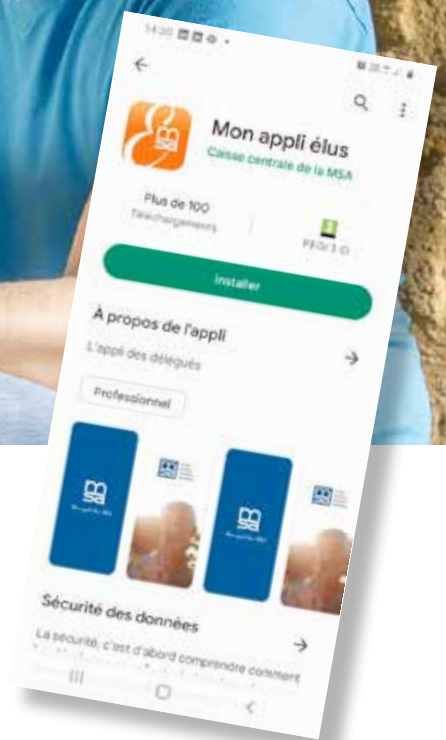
14:30

msa

Mon appli élus

Caisse centrale de la MSA

Plus de 100

Téléchargements

PEGI 3

Installer

À propos de l'appli

L'appli des délégués

Professionnel

msa

msa

Sécurité des données

La sécurité, c'est d'abord comprendre comment

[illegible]